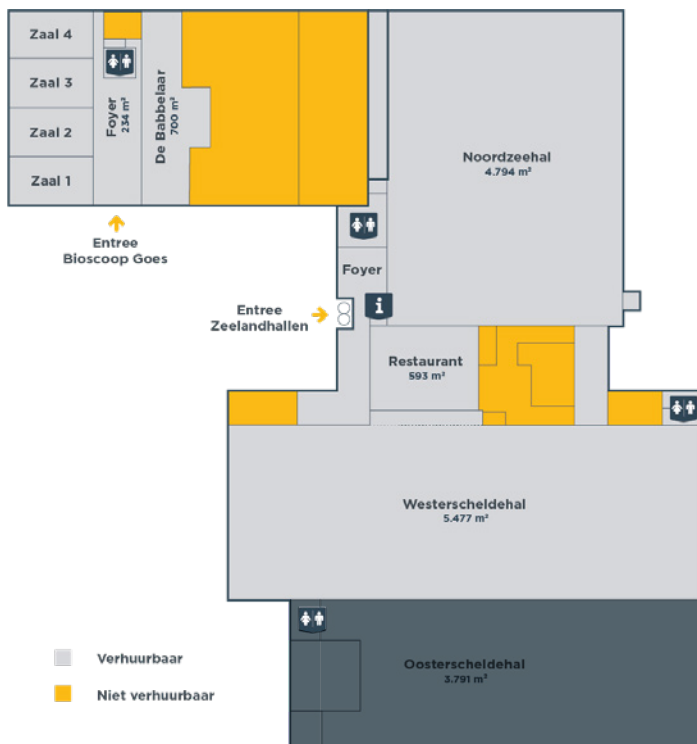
Zaal 4
Zaal 3
Zaal 2
Zaal 1
Foyer
234 m²
De Babbelaar
700 m²
Entree
Bioscoop Goes
Noordzeehal
4.794 m²
Foyer
Entree
Zeelandhallen
i
Restaurant
593 m²
Westerscheldehal
5.477 m²
Oosterscheldehal
3.791 m²
Verhuurbaar
Niet verhuurbaar